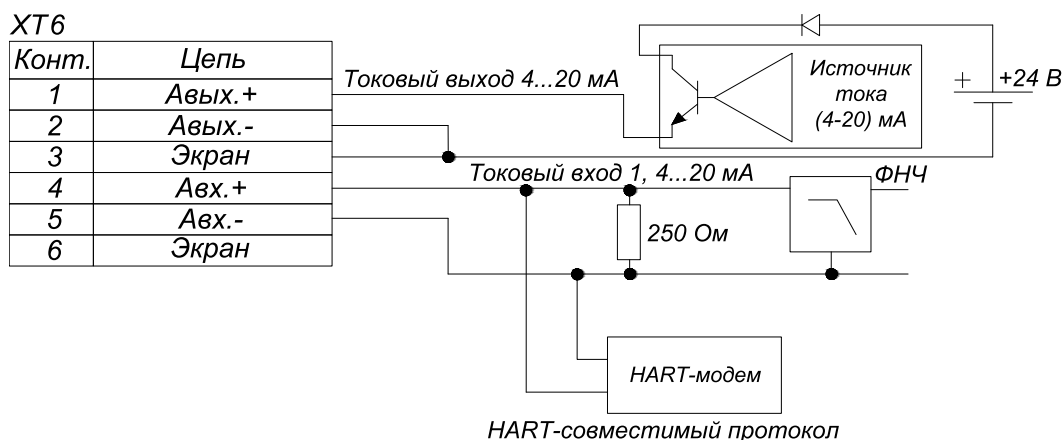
XT6

| Конт. | Цепь |
|---|---|
| 1 | Авых.+ |
| 2 | Авых.- |
| 3 | Экран |
| 4 | Авх.+ |
| 5 | Авх.- |
| 6 | Экран |

Токовый выход 4...20 мА

Источник тока (4-20) мА

+

+24 В

Токовый вход 1, 4...20 мА

ФНЧ

250 Ом

HART-модем

HART-совместимый протокол